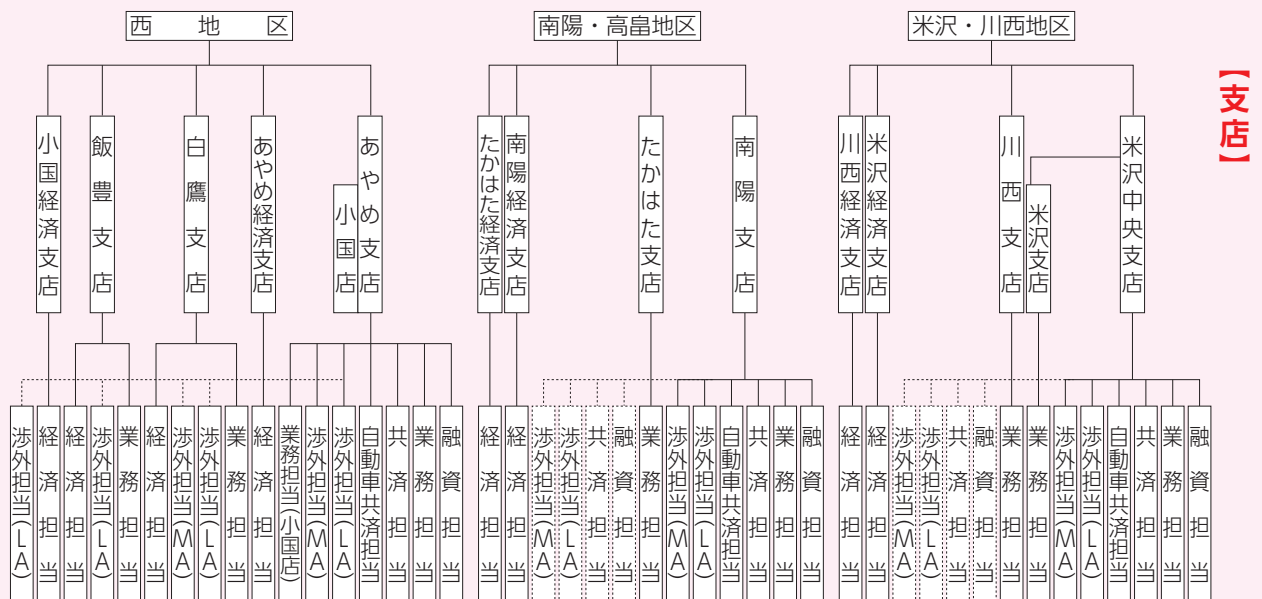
西地区

小国経済支店
飯豊支店
白鷹支店
あやめ経済支店
あやめ支店
小国店

渉外担当(LA)
経済担当
経済担当
渉外担当(LA)
業務担当
経済担当
渉外担当(MA)
渉外担当(LA)
業務担当
経済担当
業務担当(小国店)
渉外担当(MA)
渉外担当(LA)
自動車共済担当
共済担当
業務担当
融資担当

南陽・高畠地区

たかはた経済支店
南陽経済支店
たかはた支店
南陽支店

経済担当
経済担当
渉外担当(MA)
渉外担当(LA)
共済担当
融資担当
業務担当
渉外担当(MA)
渉外担当(LA)
自動車共済担当
共済担当
業務担当
融資担当

米沢・川西地区

川西経済支店
米沢経済支店
川西支店
米沢支店
米沢中央支店

経済担当
経済担当
渉外担当(MA)
渉外担当(LA)
共済担当
融資担当
業務担当
業務担当
渉外担当(MA)
渉外担当(LA)
自動車共済担当
共済担当
業務担当
融資担当

【支店】